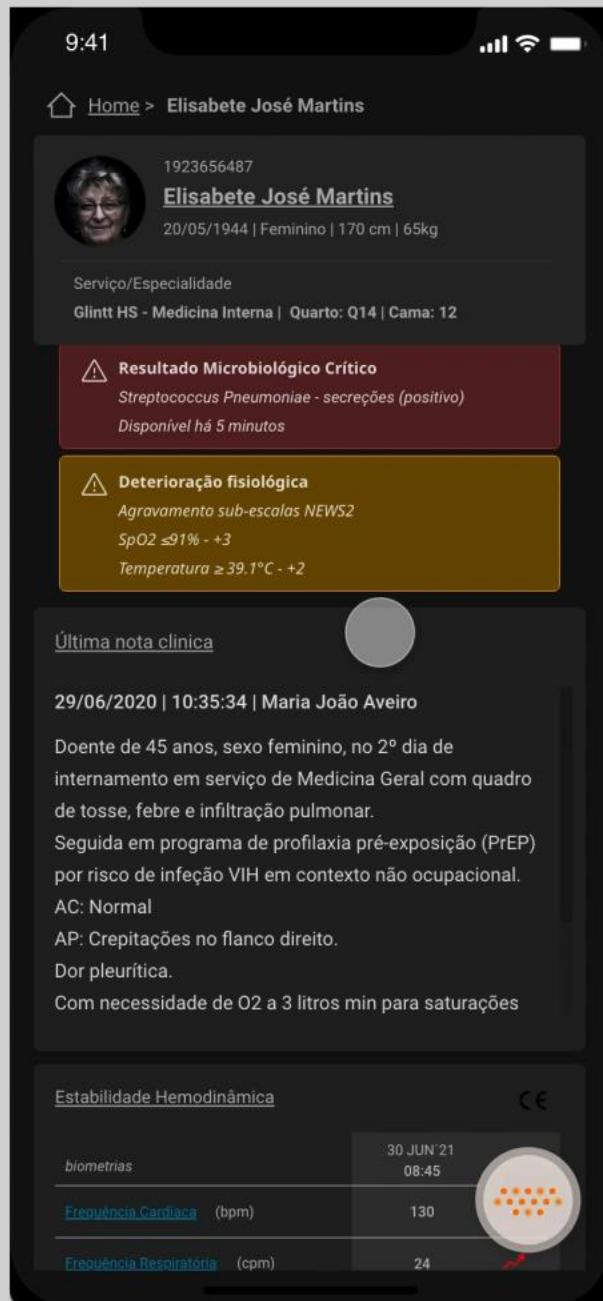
9:41

Home > Elisabete José Martins

1923656487
Elisabete José Martins
20/05/1944 | Feminino | 170 cm | 65kg

Serviço/Especialidade
Glintt HS - Medicina Interna | Quarto: Q14 | Cama: 12

Resultado Microbiológico Crítico
Streptococcus Pneumoniae - secreções (positivo)
Disponível há 5 minutos

Deterioração fisiológica
Agravamento sub-escalas NEWS2
SpO2 ≤91% - +3
Temperatura ≥ 39.1°C - +2

Última nota clinica

29/06/2020 | 10:35:34 | Maria João Aveiro

Doente de 45 anos, sexo feminino, no 2º dia de internamento em serviço de Medicina Geral com quadro de tosse, febre e infiltração pulmonar.
Seguida em programa de profilaxia pré-exposição (PrEP) por risco de infeção VIH em contexto não ocupacional.
AC: Normal
AP: Crepitações no flanco direito.
Dor pleurítica.
Com necessidade de O2 a 3 litros min para saturações

Estabilidade Hemodinâmica

CE

| biometrias | 30 JUN´21 08:45 |
|---|---|
| Frequência Cardíaca (bpm) | 130 |
| Frequência Respiratória (cpm) | 24 |